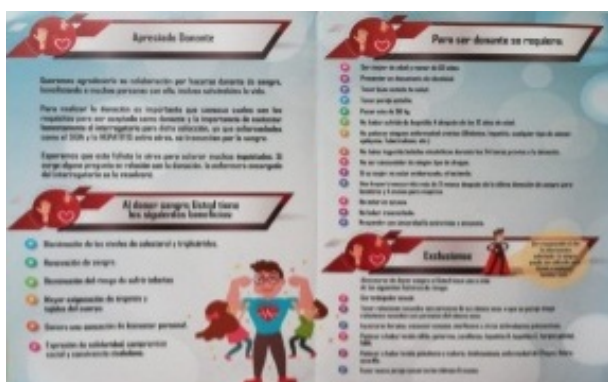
Apreciado Donante

Queremos agradecerle su colaboración por hacerse donante de sangre, beneficiando a muchas personas con ella, vidas saludables la vida.

Para realizar la donación es importante que conozca todos los requisitos para ser aceptado como donante y la importancia de contestar honestamente el interrogatorio para dicha selección, ya que enfermedades como el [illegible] y la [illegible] entre otras, se transmiten por la sangre.

Esperamos que este folleto le sirva para aclarar muchas inquietudes. Si surge alguna pregunta no incluida con la donación, la enfermera encargada del interrogatorio es la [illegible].

Al donar sangre, Usted tiene los siguientes beneficios

Disminución de los niveles de colesterol y triglicéridos.

Renovación de sangre.

Disminución del riesgo de sufrir infartos

Mayor oxigenación de órganos y tejidos del cuerpo

Genera una sensación de bienestar personal.

Expresión de solidaridad compromiso social y construcción ciudadana.

Para ser donante se requiere:

Ser mayor de edad y menor de 65 años

Presentar su documento de identidad

Tener buen estado de salud.

Tener pulso estable.

Pesar más de 50 kg.

No haber sufrido de hepatitis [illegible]

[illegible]

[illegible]

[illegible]

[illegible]

No ser consumidor de drogas.

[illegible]

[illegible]

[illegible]

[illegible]

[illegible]

Exclusiones

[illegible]

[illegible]

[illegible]

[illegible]

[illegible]

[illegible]

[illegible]